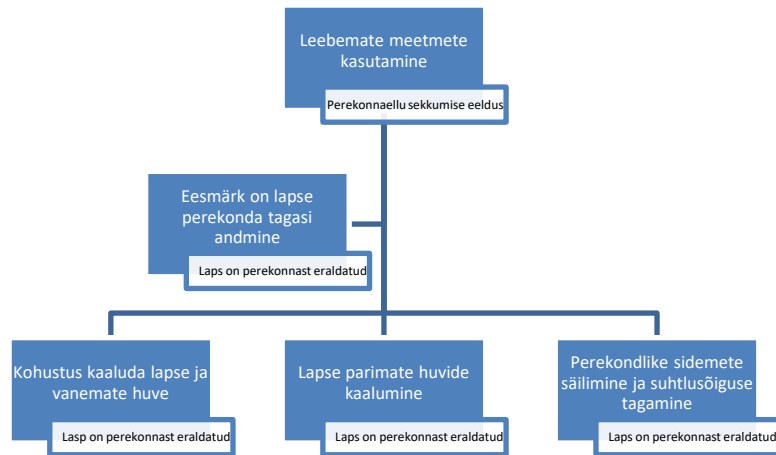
Leebemate meetmete kasutamine

Perekonnaellu sekkumise eeldus

Eesmärk on lapse perekonda tagasi andmine

Laps on perekonnast eraldatud

Kohustus kaaluda lapse ja vanemate huve

Lasp on perekonnast eraldatud

Lapse parimate huvide kaalumine

Laps on perekonnast eraldatud

Perekondlike sidemete säilimine ja suhtlusõiguse tagamine

Laps on perekonnast eraldatud